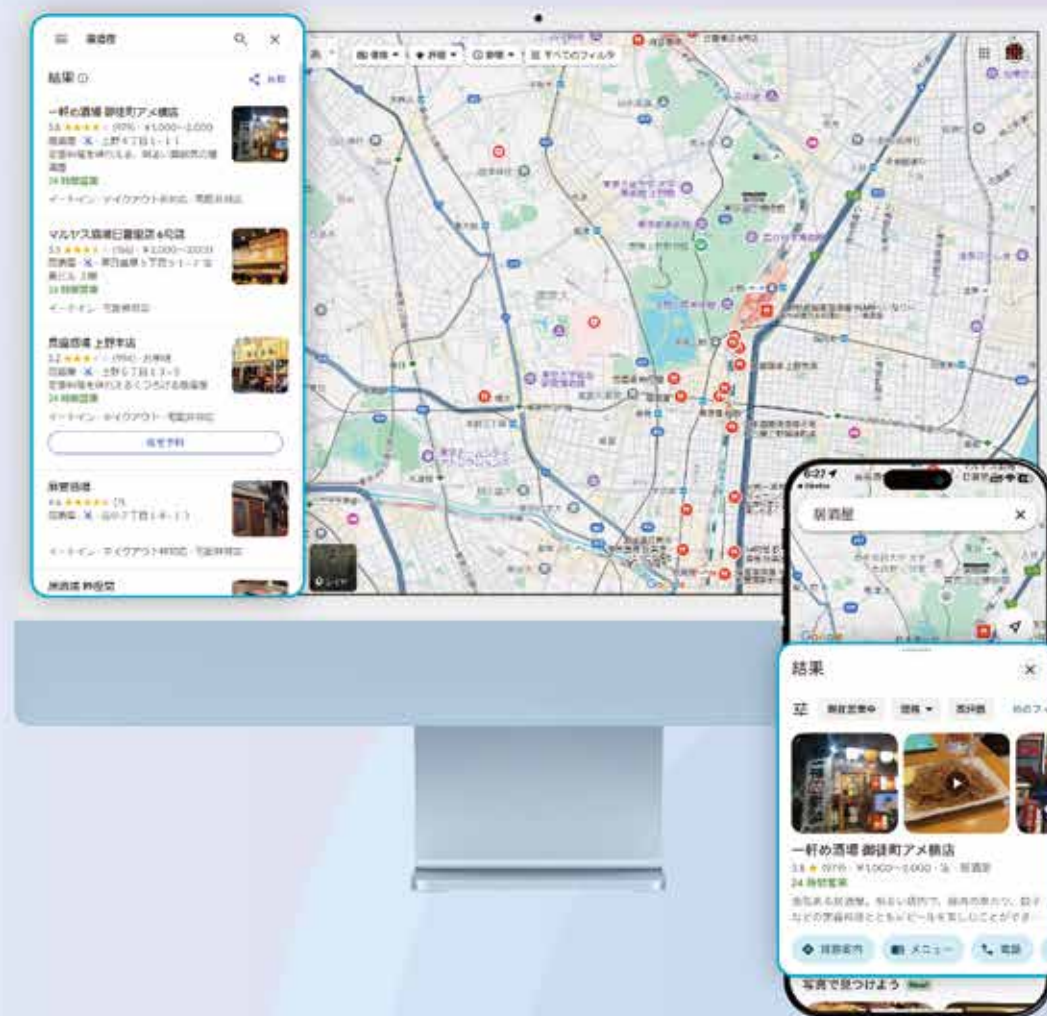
居酒屋

結果

共有

一軒め酒場 御徒町アメ横店

3.8 ★★★★ (979) · ¥1,000～2,000

居酒屋 · 上野4丁目1-1

24 時間営業

イートイン · テイクアウト

マルヤス酒場日暮里店6号店

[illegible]

鳥貴族 上野中店

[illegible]

24 時間営業

イートイン · テイクアウト · 宅配

座席予約

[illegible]

4.6 ★★★★★

イートイン · テイクアウト

居酒屋 仲田家

すべてのフィルタ

レイヤ

居酒屋

結果

営業中

価格

評価

一軒め酒場 御徒町アメ横店

3.8 ★ (979) · ¥1,000～2,000 · 居酒屋

24 時間営業

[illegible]

経路案内

メニュー

電話

写真で見つけよう